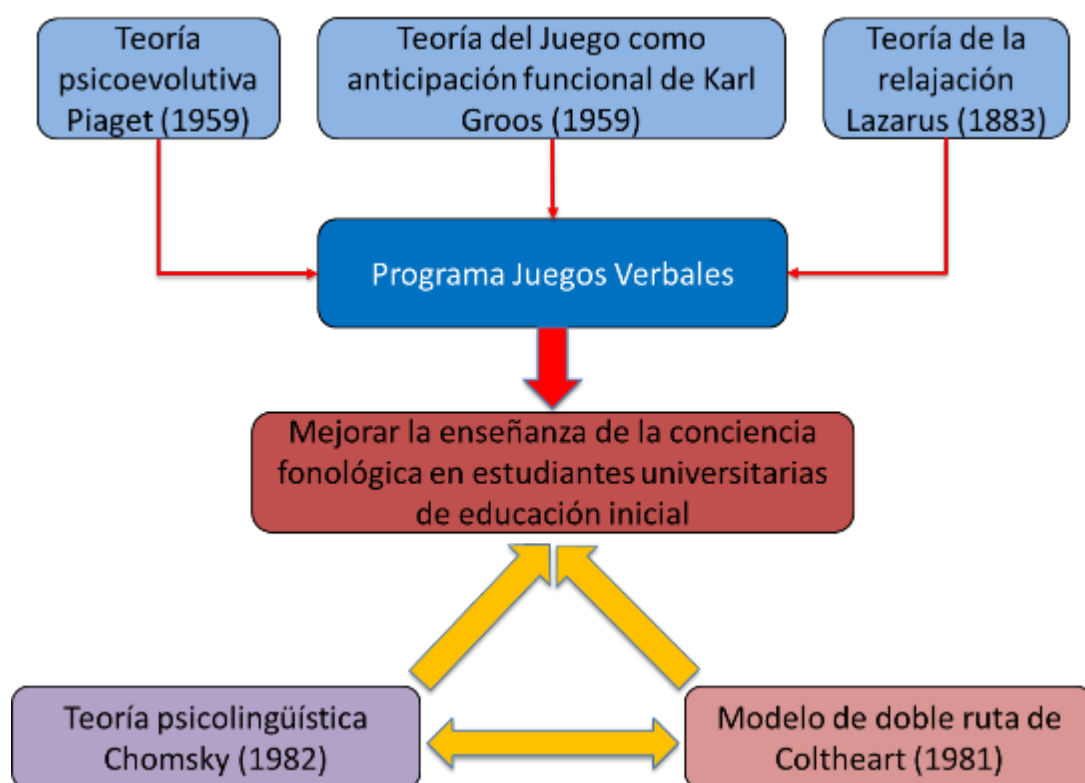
Teoría psicoevolutiva Piaget (1959)

Teoría del Juego como anticipación funcional de Karl Groos (1959)

Teoría de la relajación Lazarus (1883)

Programa Juegos Verbales

Mejorar la enseñanza de la conciencia fonológica en estudiantes universitarias de educación inicial

Teoría psicolingüística Chomsky (1982)

Modelo de doble ruta de Coltheart (1981)